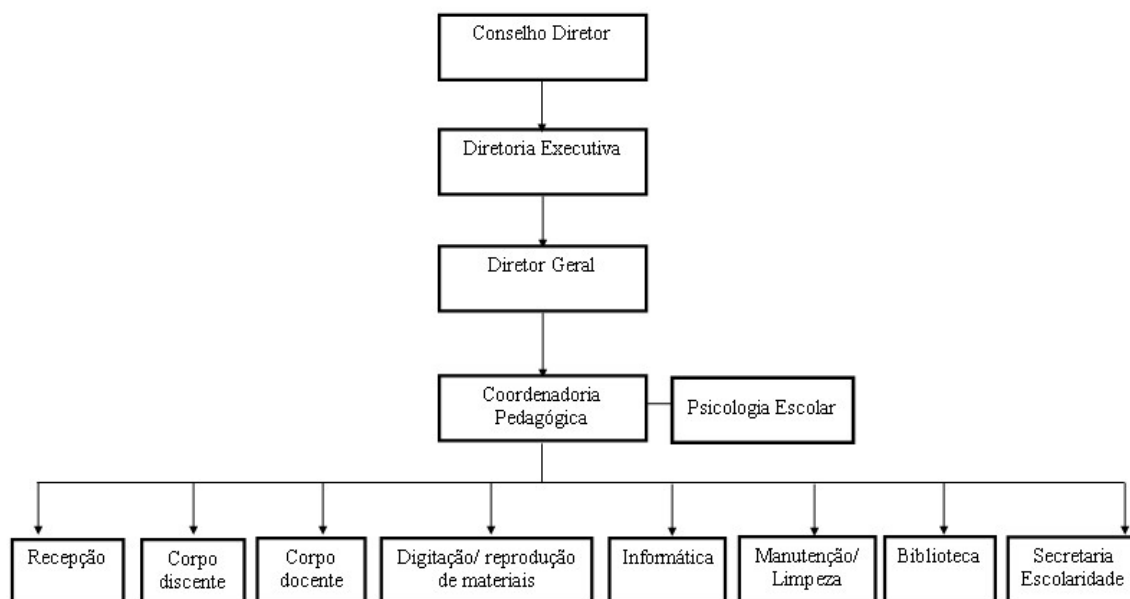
Conselho Diretor

Diretoria Executiva

Diretor Geral

Coordenadoria Pedagógica

Psicologia Escolar

Recepção

Corpo discente

Corpo docente

Digitação/ reprodução de materiais

Informática

Manutenção/ Limpeza

Biblioteca

Secretaria Escolaridade